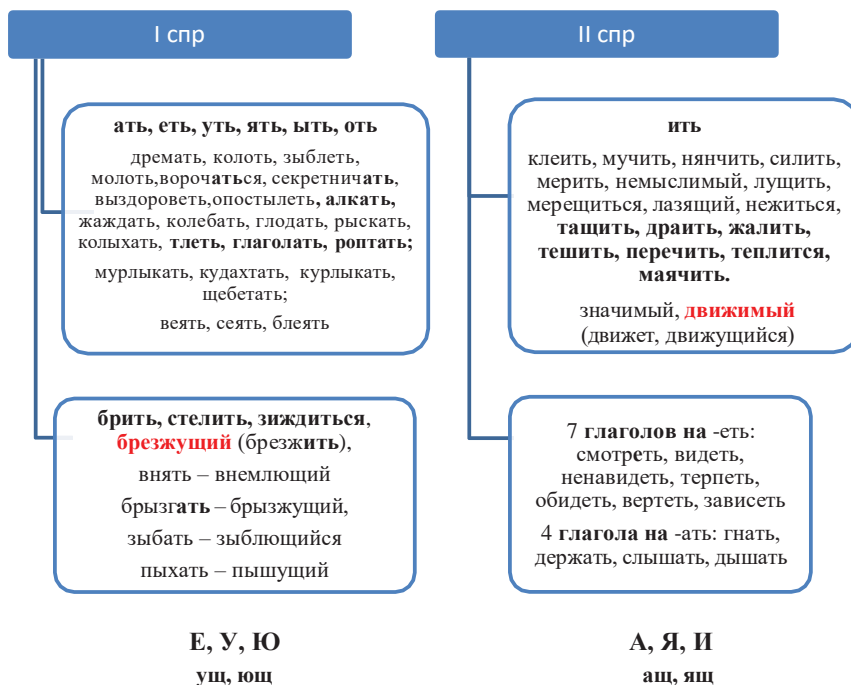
I спр

II спр

ать, еть, уть, ять, ыть, оть

дремать, колоть, зыблеть, молоть,ворочаться, секретничать, выздороветь,опостылеть, алкать, жаждать, колебать, глодать, рыскать, колыхать, тлеть, глаголать, роптать;

мурлыкать, кудахтать, курлыкать, щебетать;

веять, сеять, блеять

ить

клеить, мучить, нянчить, силить, мерить, немыслимый, лущить, мерещиться, лазящий, нежиться, тащить, драить, жалить, тешить, перечить, теплится, маячить.

значимый, движимый (движет, движущийся)

брить, стелить, зиждиться, брезжущий (брезжить),

внять – внемлющий

брызгать – брызжущий,

зыбать – зыблющийся

пыхать – пышущий

7 глаголов на -еть: смотреть, видеть, ненавидеть, терпеть, обидеть, вертеть, зависеть

4 глагола на -ать: гнать, держать, слышать, дышать

Е, У, Ю

ущ, ющ

А, Я, И

ащ, ящ